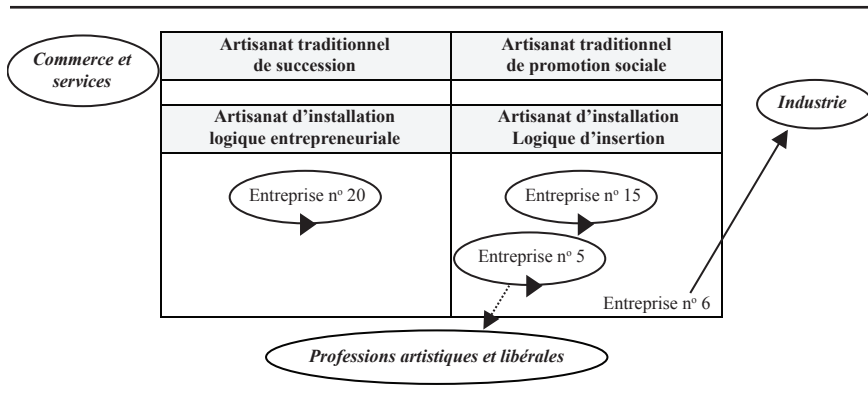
Commerce et services

| Artisanat traditionnel de succession | Artisanat traditionnel de promotion sociale |
|---|---|
| | |
| Artisanat d'installation logique entrepreneuriale | Artisanat d'installation Logique d'insertion |
| Entreprise n° 20 | Entreprise n° 15<br>Entreprise n° 5<br>Entreprise n° 6 |

Industrie

Professions artistiques et libérales